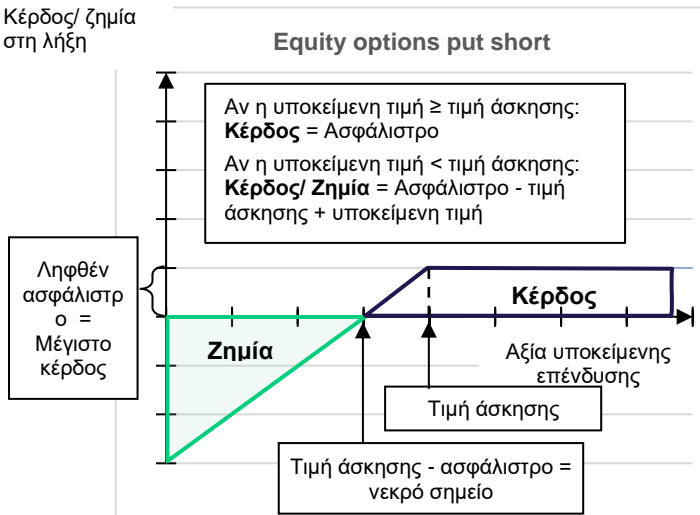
Κέρδος/ ζημία στη λήξη

Equity options put short

Αν η υποκείμενη τιμή ≥ τιμή άσκησης:
**Κέρδος** = Ασφάλιστρο
Αν η υποκείμενη τιμή < τιμή άσκησης:
**Κέρδος/ Ζημία** = Ασφάλιστρο - τιμή άσκησης + υποκείμενη τιμή

Ληφθέν ασφάλιστρο = Μέγιστο κέρδος

Κέρδος

Ζημία

Αξία υποκείμενης επένδυσης

Τιμή άσκησης

Τιμή άσκησης - ασφάλιστρο = νεκρό σημείο